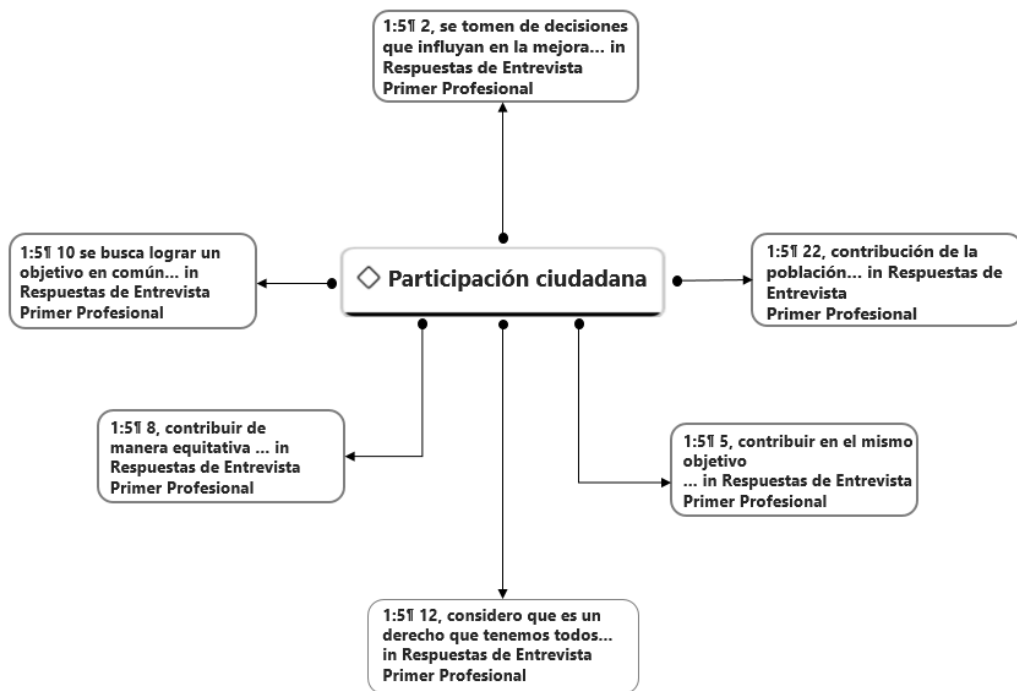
1:5¶ 2, se tomen de decisiones que influyan en la mejora... in Respuestas de Entrevista Primer Profesional

1:5¶ 10 se busca lograr un objetivo en común... in Respuestas de Entrevista Primer Profesional

◇ Participación ciudadana

1:5¶ 22, contribución de la población... in Respuestas de Entrevista Primer Profesional

1:5¶ 8, contribuir de manera equitativa ... in Respuestas de Entrevista Primer Profesional

1:5¶ 5, contribuir en el mismo objetivo ... in Respuestas de Entrevista Primer Profesional

1:5¶ 12, considero que es un derecho que tenemos todos... in Respuestas de Entrevista Primer Profesional